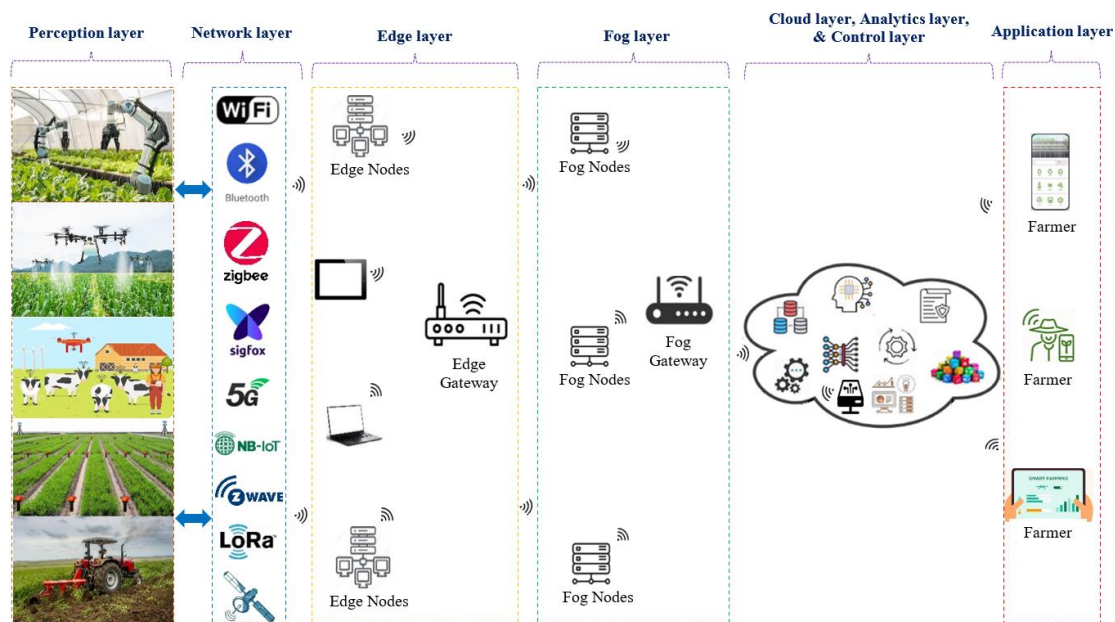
Perception layer

Network layer

Edge layer

Fog layer

Cloud layer, Analytics layer, & Control layer

Application layer

WiFi

Bluetooth

zigbee

sigfox

5G

NB-IoT

ZWAVE

LoRa

Edge Nodes

Edge Gateway

Edge Nodes

Fog Nodes

Fog Nodes

Fog Gateway

Fog Nodes

Farmer

Farmer

SMART FARMING

Farmer